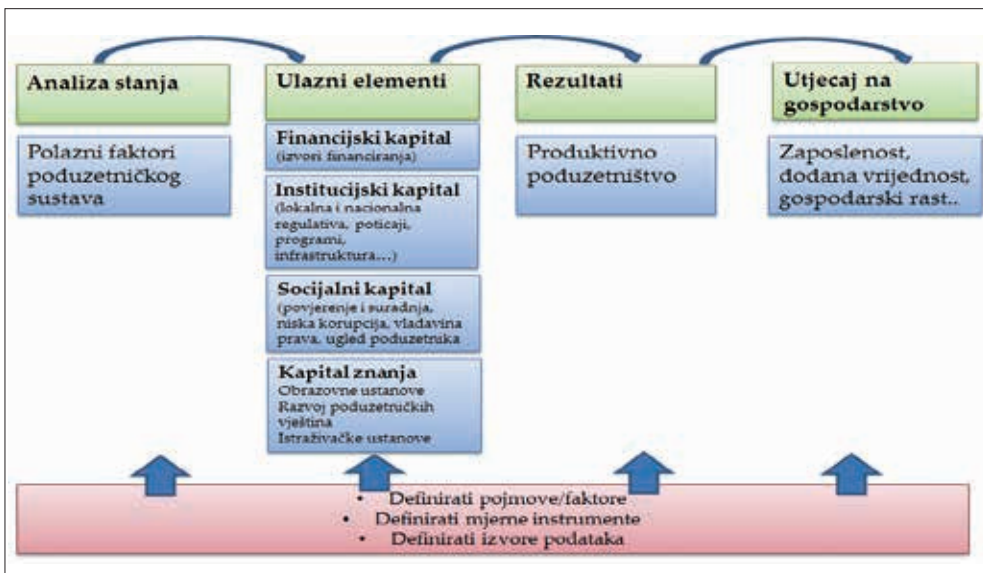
Analiza stanja

Polazni faktori poduzetničkog sustava

Ulazni elementi

Financijski kapital
(izvori financiranja)

Institucijski kapital
(lokalna i nacionalna regulativa, poticaji, programi, infrastruktura...)

Socijalni kapital
(povjerenje i suradnja, niska korupcija, vladavina prava, ugled poduzetnika

Kapital znanja
Obrazovne ustanove
Razvoj poduzetničkih vještina
Istraživačke ustanove

Rezultati

Produktivno poduzetništvo

Utjecaj na gospodarstvo

Zaposlenost, dodana vrijednost, gospodarski rast..

• Definirati pojmove/faktore
• Definirati mjerne instrumente
• Definirati izvore podataka